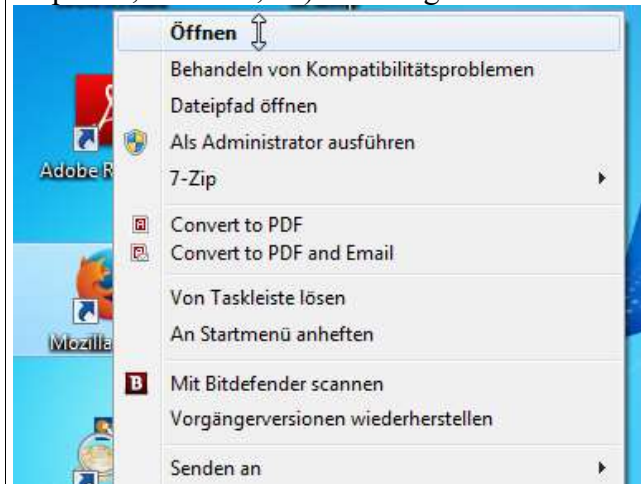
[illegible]

Öffnen
Behandeln von Kompatibilitätsproblemen
Dateipfad öffnen
Als Administrator ausführen
7-Zip
Convert to PDF
Convert to PDF and Email
Von Taskleiste lösen
An Startmenü anheften
Mit Bitdefender scannen
Vorgängerversionen wiederherstellen
Senden an

Adobe R
Mozilla